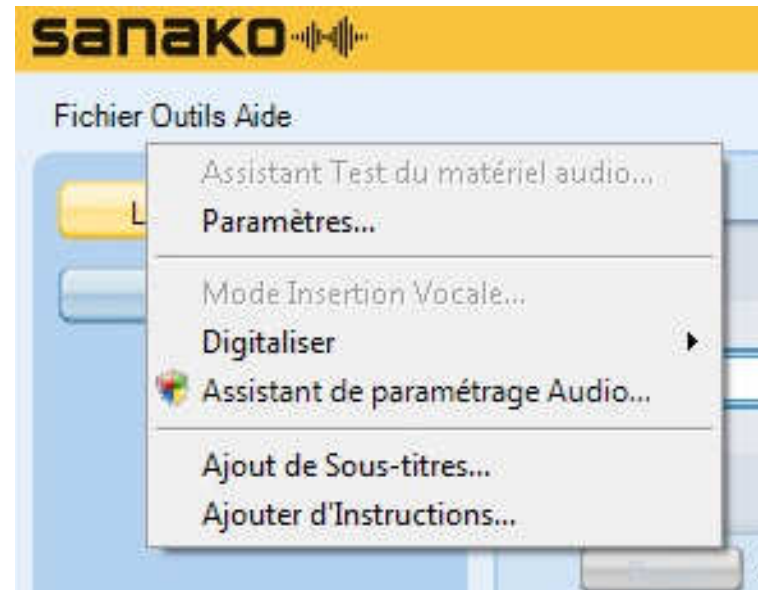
sanako

Fichier Outils Aide

L

Assistant Test du matériel audio...
Paramètres...
Mode Insertion Vocale...
Digitaliser
Assistant de paramétrage Audio...
Ajout de Sous-titres...
Ajouter d'Instructions...